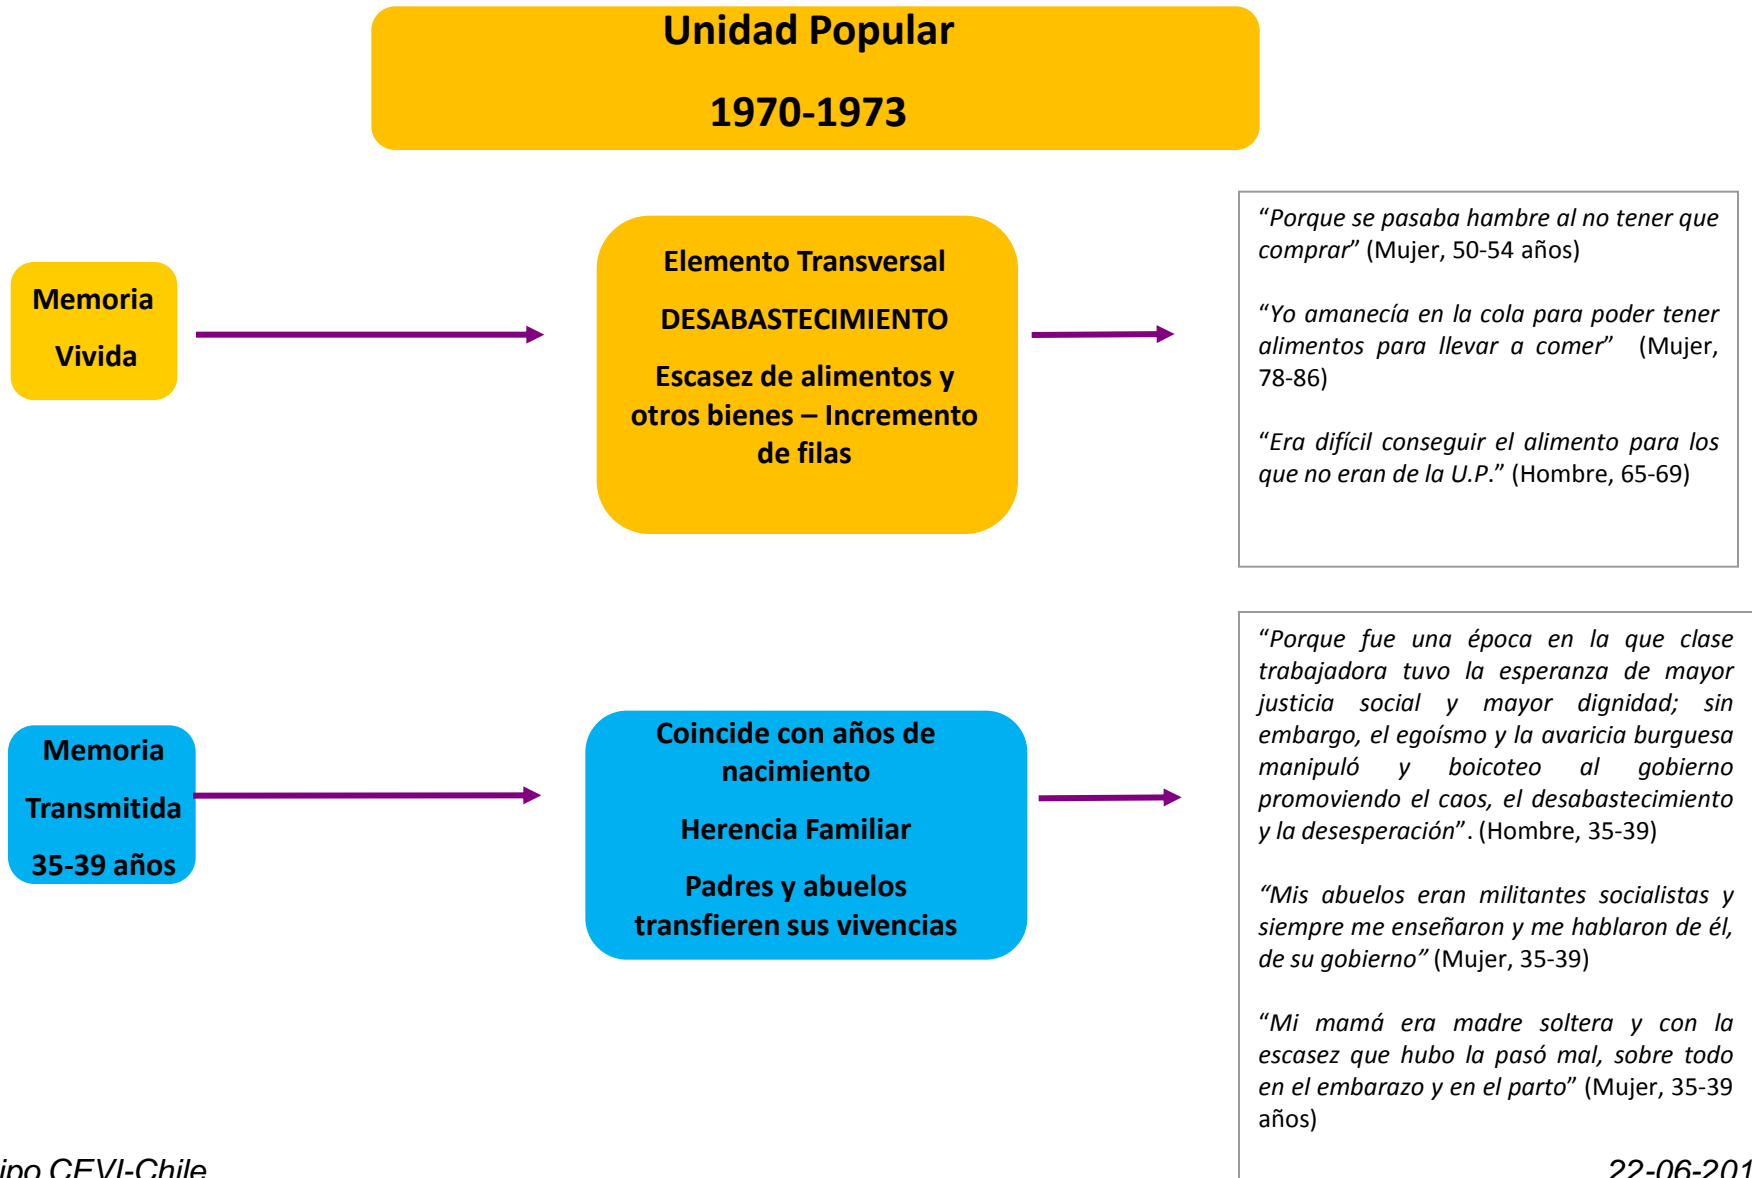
Unidad Popular

1970-1973

Memoria

Vivida

Elemento Transversal

DESABASTECIMIENTO

Escasez de alimentos y otros bienes – Incremento de filas

"Porque se pasaba hambre al no tener que comprar" (Mujer, 50-54 años)

"Yo amanecía en la cola para poder tener alimentos para llevar a comer" (Mujer, 78-86)

"Era difícil conseguir el alimento para los que no eran de la U.P." (Hombre, 65-69)

Memoria

Transmitida

35-39 años

Coincide con años de nacimiento

Herencia Familiar

Padres y abuelos transfieren sus vivencias

"Porque fue una época en la que clase trabajadora tuvo la esperanza de mayor justicia social y mayor dignidad; sin embargo, el egoísmo y la avaricia burguesa manipuló y boicoteo al gobierno promoviendo el caos, el desabastecimiento y la desesperación". (Hombre, 35-39)

"Mis abuelos eran militantes socialistas y siempre me enseñaron y me hablaron de él, de su gobierno" (Mujer, 35-39)

"Mi mamá era madre soltera y con la escasez que hubo la pasó mal, sobre todo en el embarazo y en el parto" (Mujer, 35-39 años)

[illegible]ipo CEVI-Chile

22-06-201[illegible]